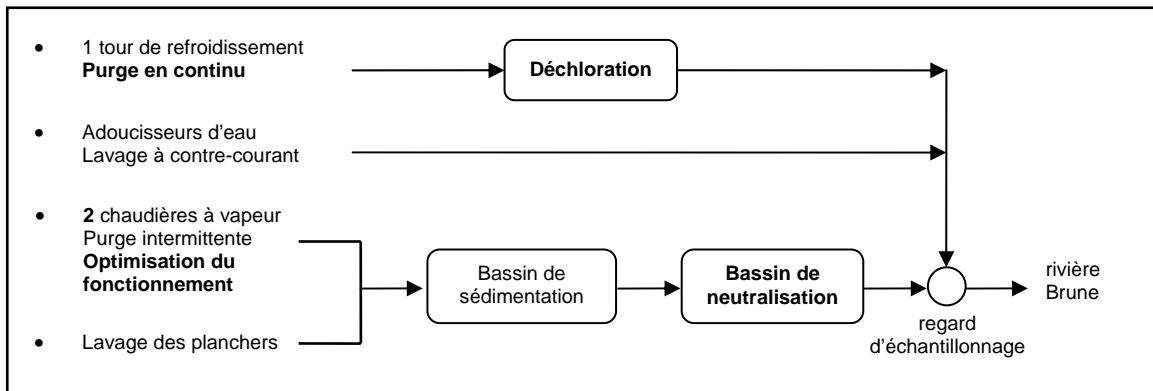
- 1 tour de refroidissement
**Purge en continu**

**Déchloration**

- Adoucisseurs d'eau
Lavage à contre-courant

- **2** chaudières à vapeur
Purge intermittente
**Optimisation du fonctionnement**

- Lavage des planchers

Bassin de sédimentation

**Bassin de neutralisation**

regard d'échantillonnage

rivière Brune